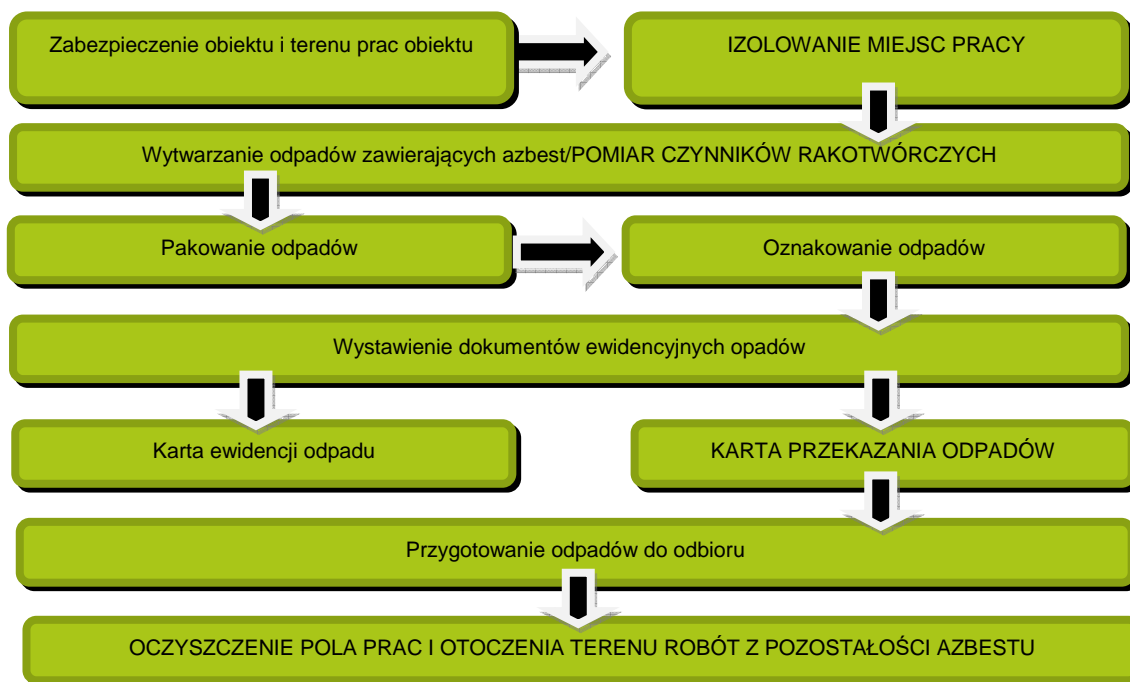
Zabezpieczenie obiektu i terenu prac obiektu

IZOLOWANIE MIEJSC PRACY

Wytwarzanie odpadów zawierających azbest/POMIAR CZYNNIKÓW RAKOTWÓRCZYCH

Pakowanie odpadów

Oznakowanie odpadów

Wystawienie dokumentów ewidencyjnych opadów

Karta ewidencji odpadu

KARTA PRZEKAZANIA ODPADÓW

Przygotowanie odpadów do odbioru

OCZYSZCZENIE POLA PRAC I OTOCZENIA TERENU ROBÓT Z POZOSTAŁOŚCI AZBESTU